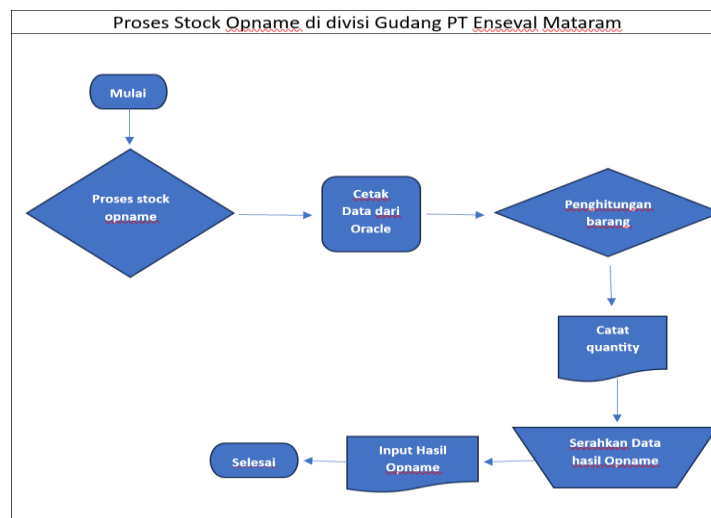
Proses Stock Opname di divisi Gudang PT Enseval Mataram

Mulai

Proses stock opname

Cetak Data dari Oracle

Penghitungan barang

Catat quantity

Serahkan Data hasil Opname

Input Hasil Opname

Selesai